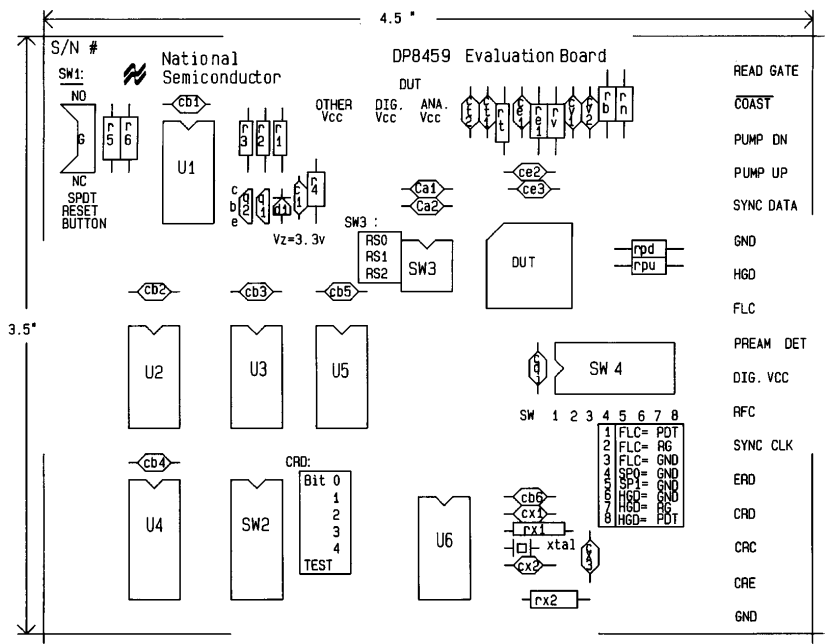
4.5"

S/N #

SW1:

NO

National Semiconductor

DP8459 Evaluation Board

DUT

OTHER Vcc

DIG. Vcc

ANA. Vcc

cb1

r5 r6

G

NC

SPDT RESET BUTTON

U1

r3 r2 r1

r4

c b e

q2 q1 d1 r1

Vz=3.3v

Ca1

Ca2

ce2

ce3

SW3 :

RS0 RS1 RS2

SW3

DUT

rpd

rpu

3.5"

cb2

cb3

cb5

U2

U3

U5

SW 4

SW 1 2 3 4 5 6 7 8

| | |
|---|---|
| 1 | FLC= PDT |
| 2 | FLC= AG |
| 3 | FLC= GND |
| 4 | SP0= GND |
| 5 | SP1= GND |
| 6 | HGD= GND |
| 7 | HGD= AG |
| 8 | HGD= PDT |

cb4

CRD:

Bit 0 1 2 3 4 TEST

U4

SW2

U6

cb6

cx1

rx1

xtal

cx2

rx2

READ GATE

$\overline{COAST}$

PUMP DN

PUMP UP

SYNC DATA

GND

HGD

FLC

PREAM DET

DIG. VCC

RFC

SYNC CLK

ERD

CRD

CRC

CRE

GND